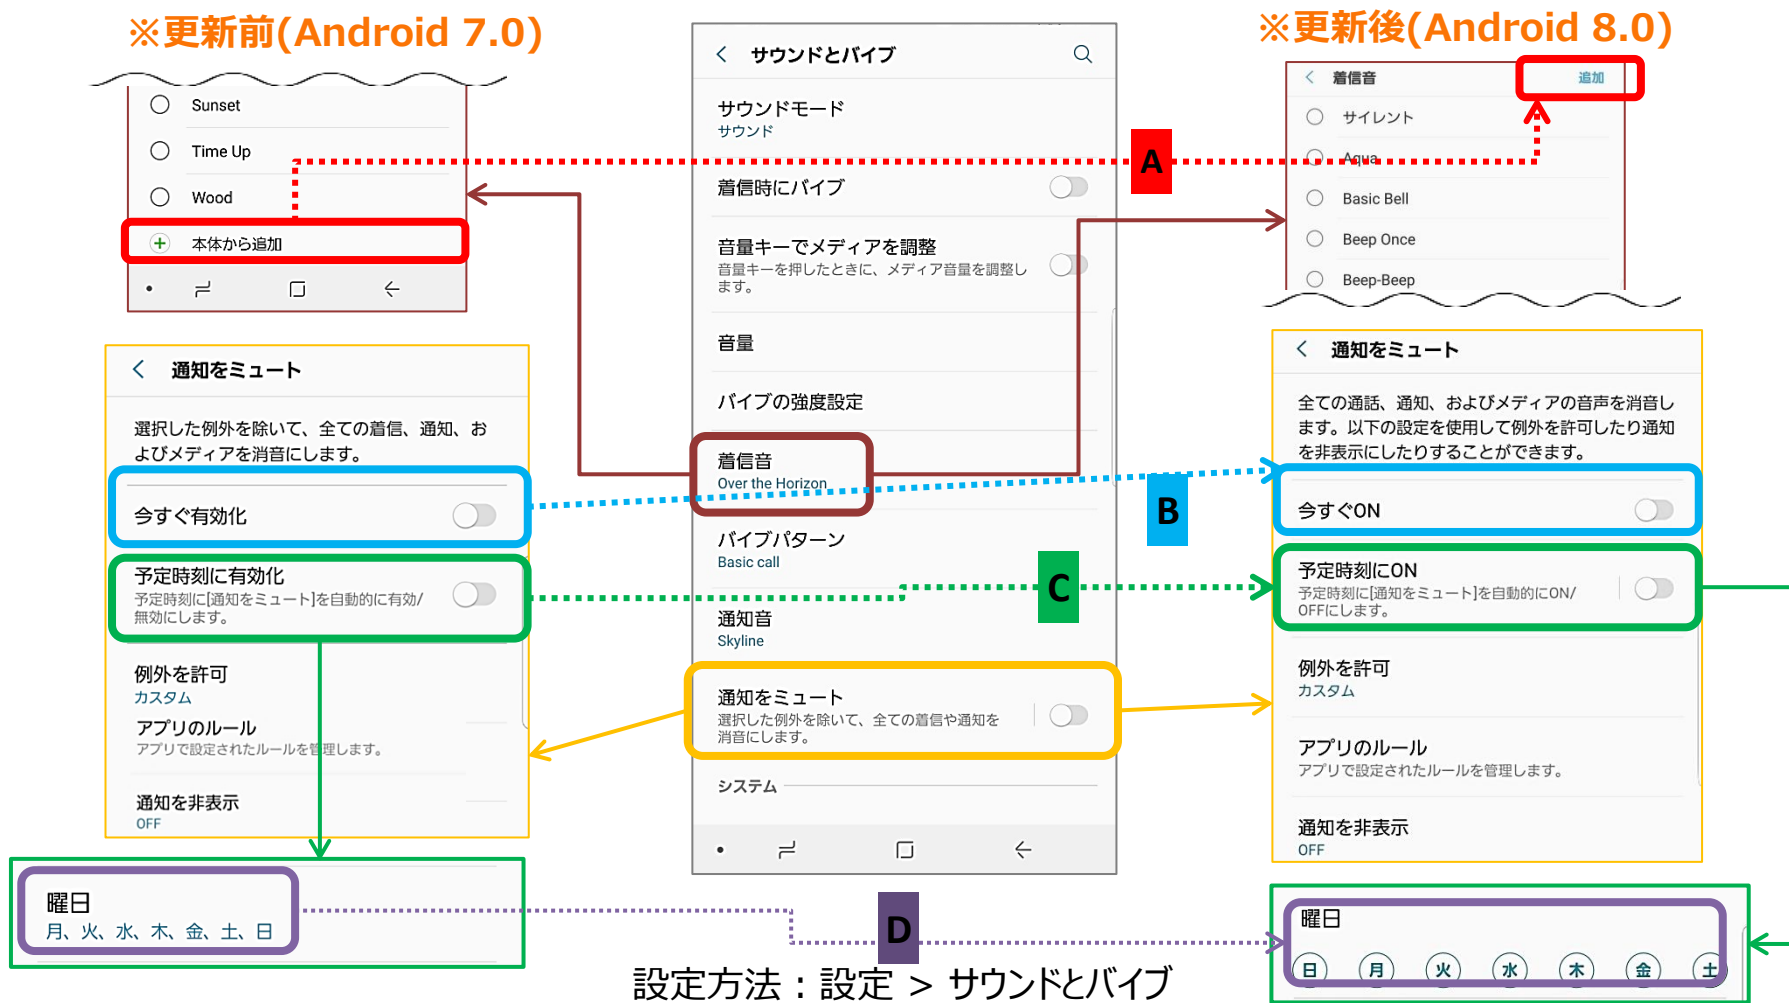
※更新前(Android 7.0)

Sunset
Time Up
Wood
本体から追加

通知をミュート
選択した例外を除いて、全ての着信、通知、およびメディアを消音にします。
今すぐ有効化
予定時刻に有効化
予定時刻に[通知をミュート]を自動的に有効/無効にします。
例外を許可
カスタム
アプリのルール
アプリで設定されたルールを管理します。
通知を非表示
OFF

曜日
月、火、水、木、金、土、日

サウンドとバイブ
サウンドモード
サウンド
着信時にバイブ
音量キーでメディアを調整
音量キーを押したときに、メディア音量を調整します。
音量
バイブの強度設定
着信音
Over the Horizon
バイブパターン
Basic call
通知音
Skyline
通知をミュート
選択した例外を除いて、全ての着信や通知を消音にします。
システム

A
B
C
D

※更新後(Android 8.0)

着信音
追加
サイレント
Aqua
Basic Bell
Beep Once
Beep-Beep

通知をミュート
全ての通話、通知、およびメディアの音声を消音します。以下の設定を使用して例外を許可したり通知を非表示にしたりすることができます。
今すぐON
予定時刻にON
予定時刻に[通知をミュート]を自動的にON/OFFにします。
例外を許可
カスタム
アプリのルール
アプリで設定されたルールを管理します。
通知を非表示
OFF

曜日
日 月 火 水 木 金 土

設定方法：設定 ＞ サウンドとバイブ